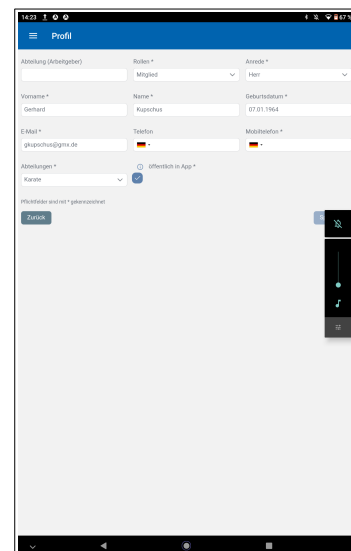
14:23

67 %

Profil

Abteilung (Arbeitgeber)

Rollen *

Mitglied

Anrede *

Herr

Vorname *

Gerhard

Name *

Kupschus

Geburtsdatum *

07.01.1964

E-Mail *

gkupschus@gmx.de

Telefon

Mobiltelefon *

Abteilungen *

Karate

öffentlich in App *

Pflichtfelder sind mit * gekennzeichnet

Zurück